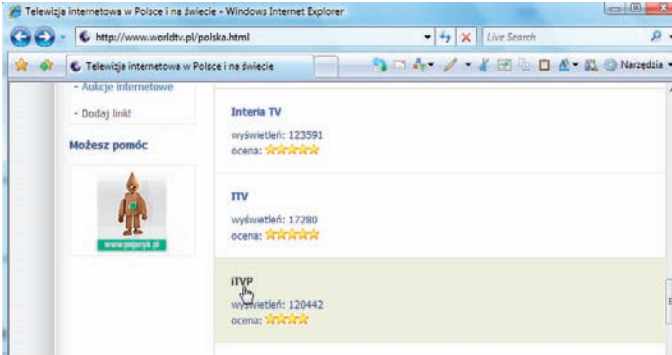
Telewizja internetowa w Polsce i na świecie - Windows Internet Explorer

http://www.worldtv.pl/polska.html

Live Search

Telewizja internetowa w Polsce i na świecie

Narzędzia

- Aukcje internetowe

- Dodaj link!

Możesz pomóc

www.pajacyk.pl

Interia TV

wyświetleń: 123591

ocena:

ITV

wyświetleń: 17280

ocena:

iTVP

wyświetleń: 120442

ocena: